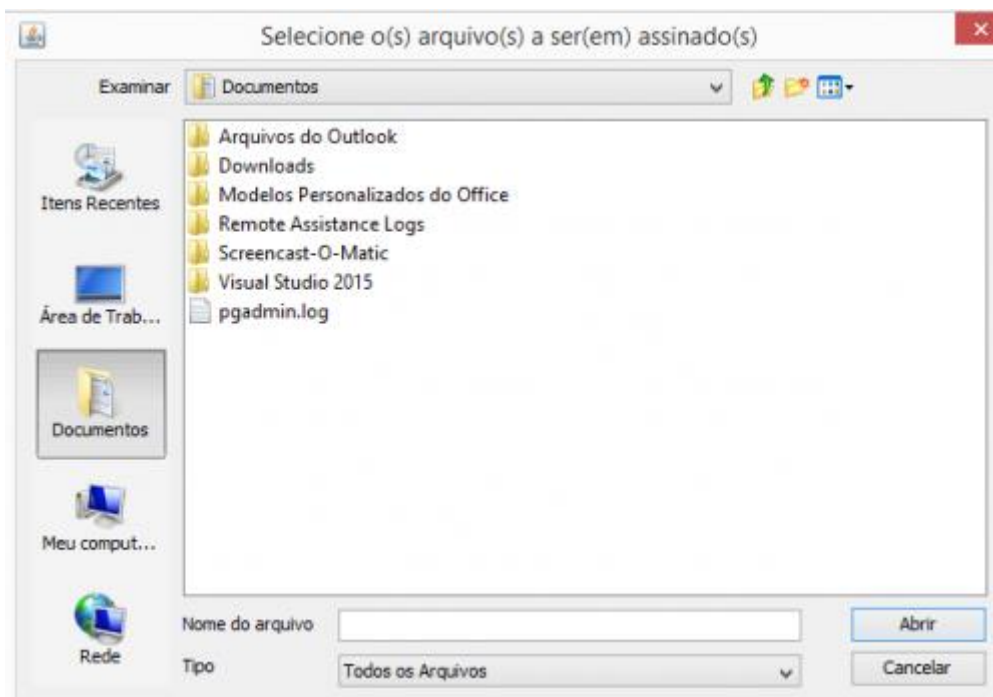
Selecione o(s) arquivo(s) a ser(em) assinado(s)

Examinar Documentos

Itens Recentes

Área de Trab...

Documentos

Meu comput...

Rede

Arquivos do Outlook
Downloads
Modelos Personalizados do Office
Remote Assistance Logs
Screencast-O-Matic
Visual Studio 2015
pgadmin.log

Nome do arquivo

Tipo Todos os Arquivos

Abrir

Cancelar